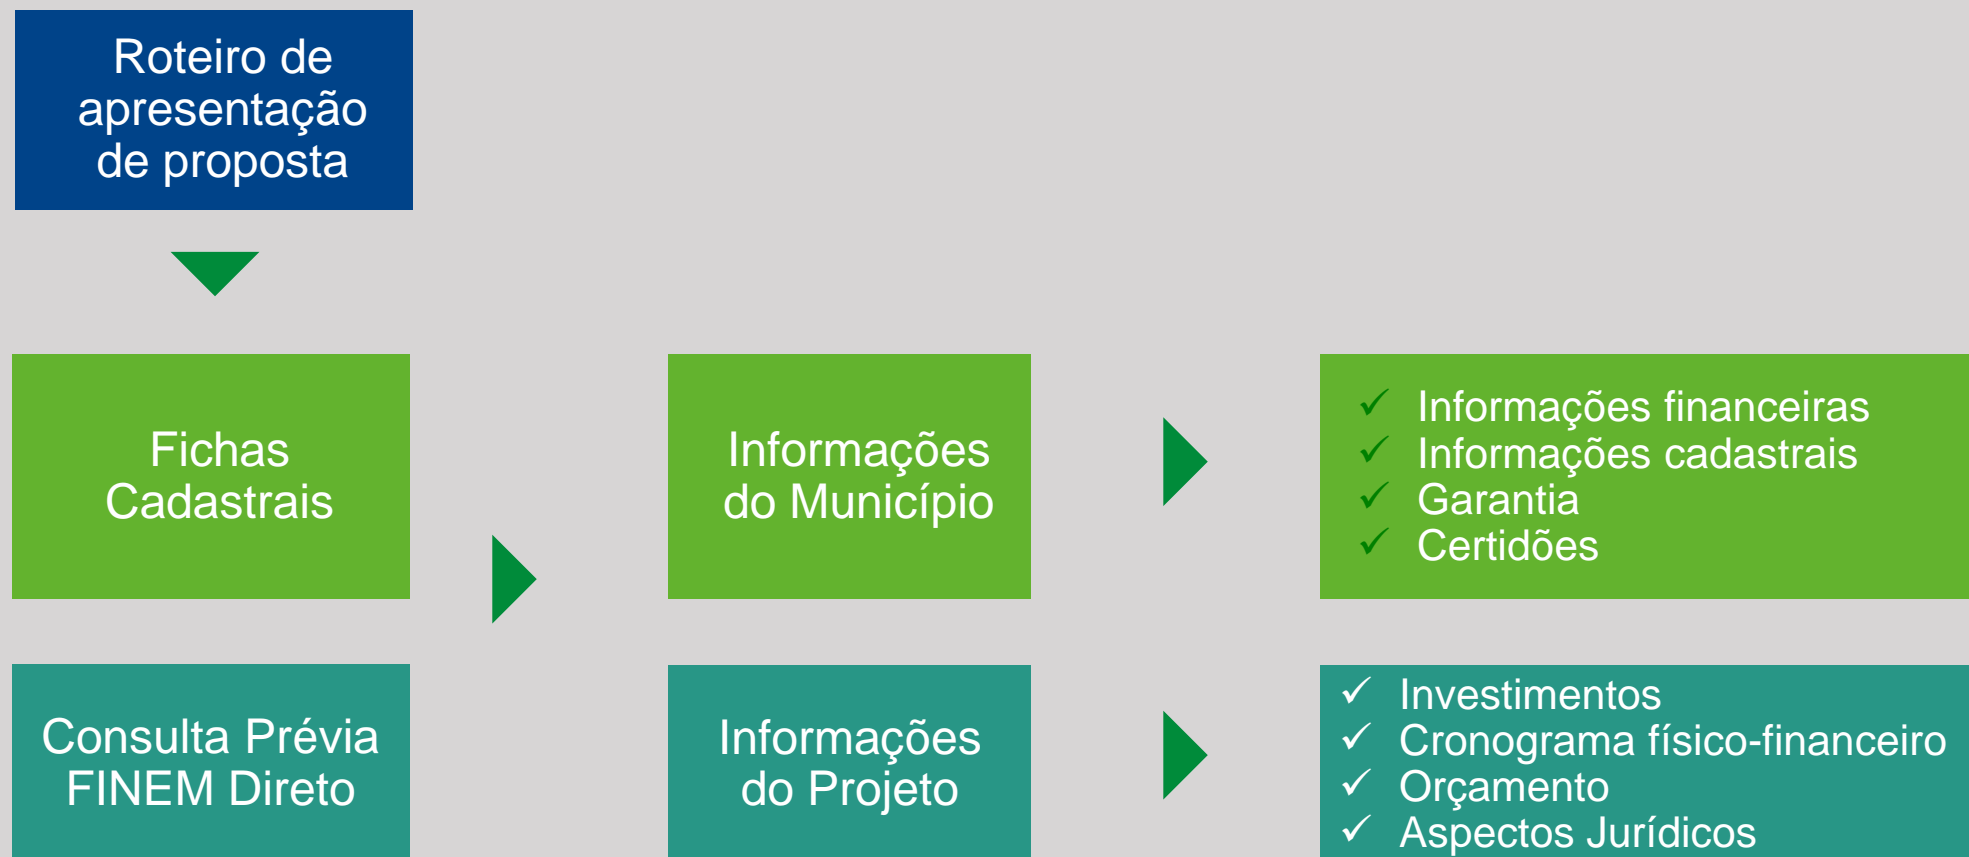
Roteiro de apresentação de proposta

Fichas Cadastrais

Informações do Município

✓ Informações financeiras
✓ Informações cadastrais
✓ Garantia
✓ Certidões

Consulta Prévia FINEM Direto

Informações do Projeto

✓ Investimentos
✓ Cronograma físico-financeiro
✓ Orçamento
✓ Aspectos Jurídicos